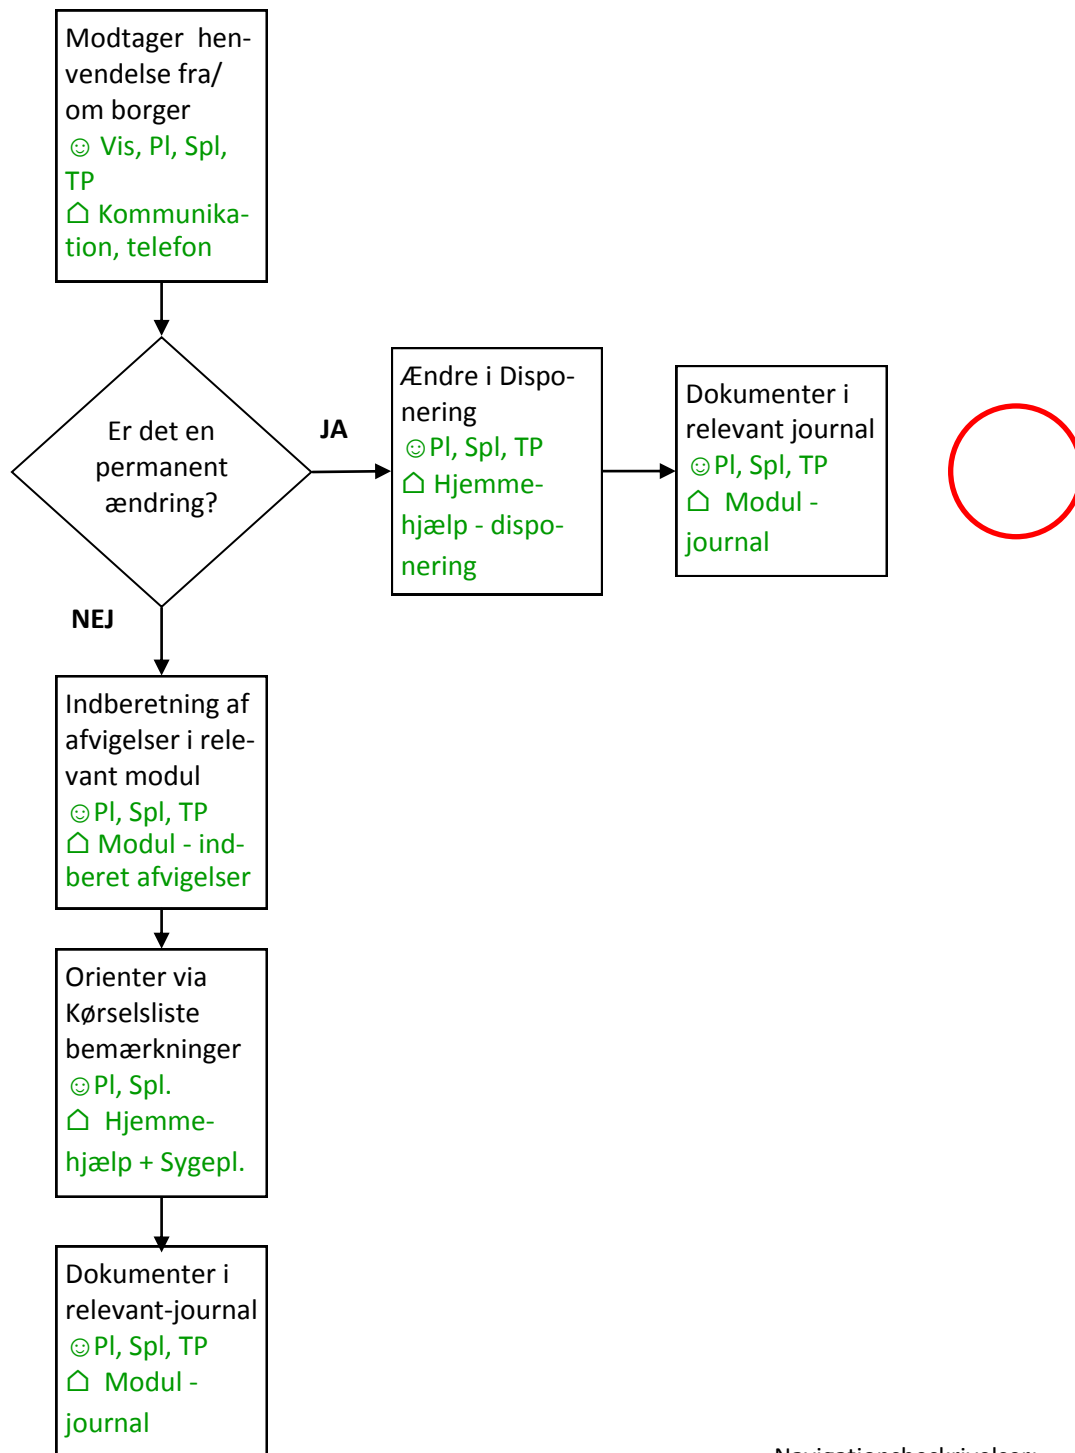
Modtager henvendelse fra/ om borger
☺ Vis, Pl, Spl, TP
⌂ Kommunikation, telefon

Er det en permanent ændring?

JA

Ændre i Disponering
☺Pl, Spl, TP
⌂ Hjemmehjælp - disponering

Dokumenter i relevant journal
☺Pl, Spl, TP
⌂ Modul - journal

NEJ

Indberetning af afvigelser i relevant modul
☺Pl, Spl, TP
⌂ Modul - indberet afvigelser

Orienter via Kørselsliste bemærkninger
☺Pl, Spl.
⌂ Hjemmehjælp + Sygepl.

Dokumenter i relevant-journal
☺Pl, Spl, TP
⌂ Modul - journal

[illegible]